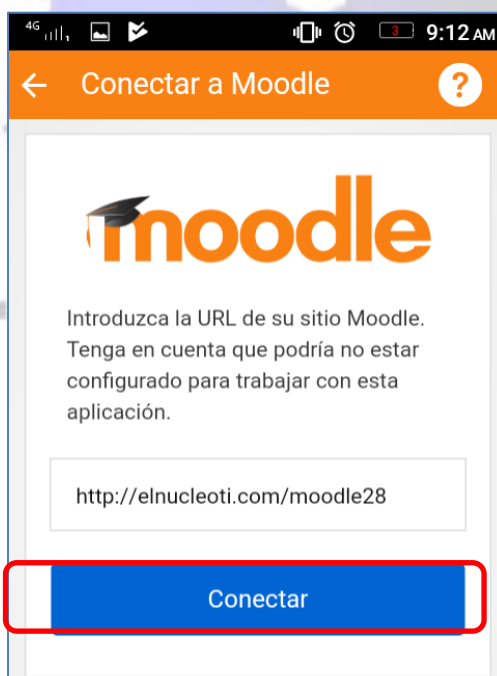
4G 3 9:12 AM

Conectar a Moodle

?

moodle

Introduzca la URL de su sitio Moodle. Tenga en cuenta que podría no estar configurado para trabajar con esta aplicación.

http://elnucleoti.com/moodle28

Conectar